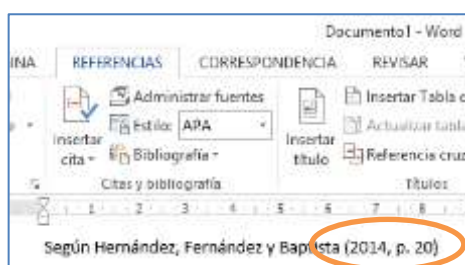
Documento1 - Word

INA REFERENCIAS CORRESPONDENCIA REVISAR

Administrar fuentes
Insertar cita
Estilo: APA
Bibliografía
Citas y bibliografía

Insertar título
Insertar Tabla d
Actualizar tabla
Referencia cruz
Títulos

Según Hernández, Fernández y Baptista (2014, p. 20)